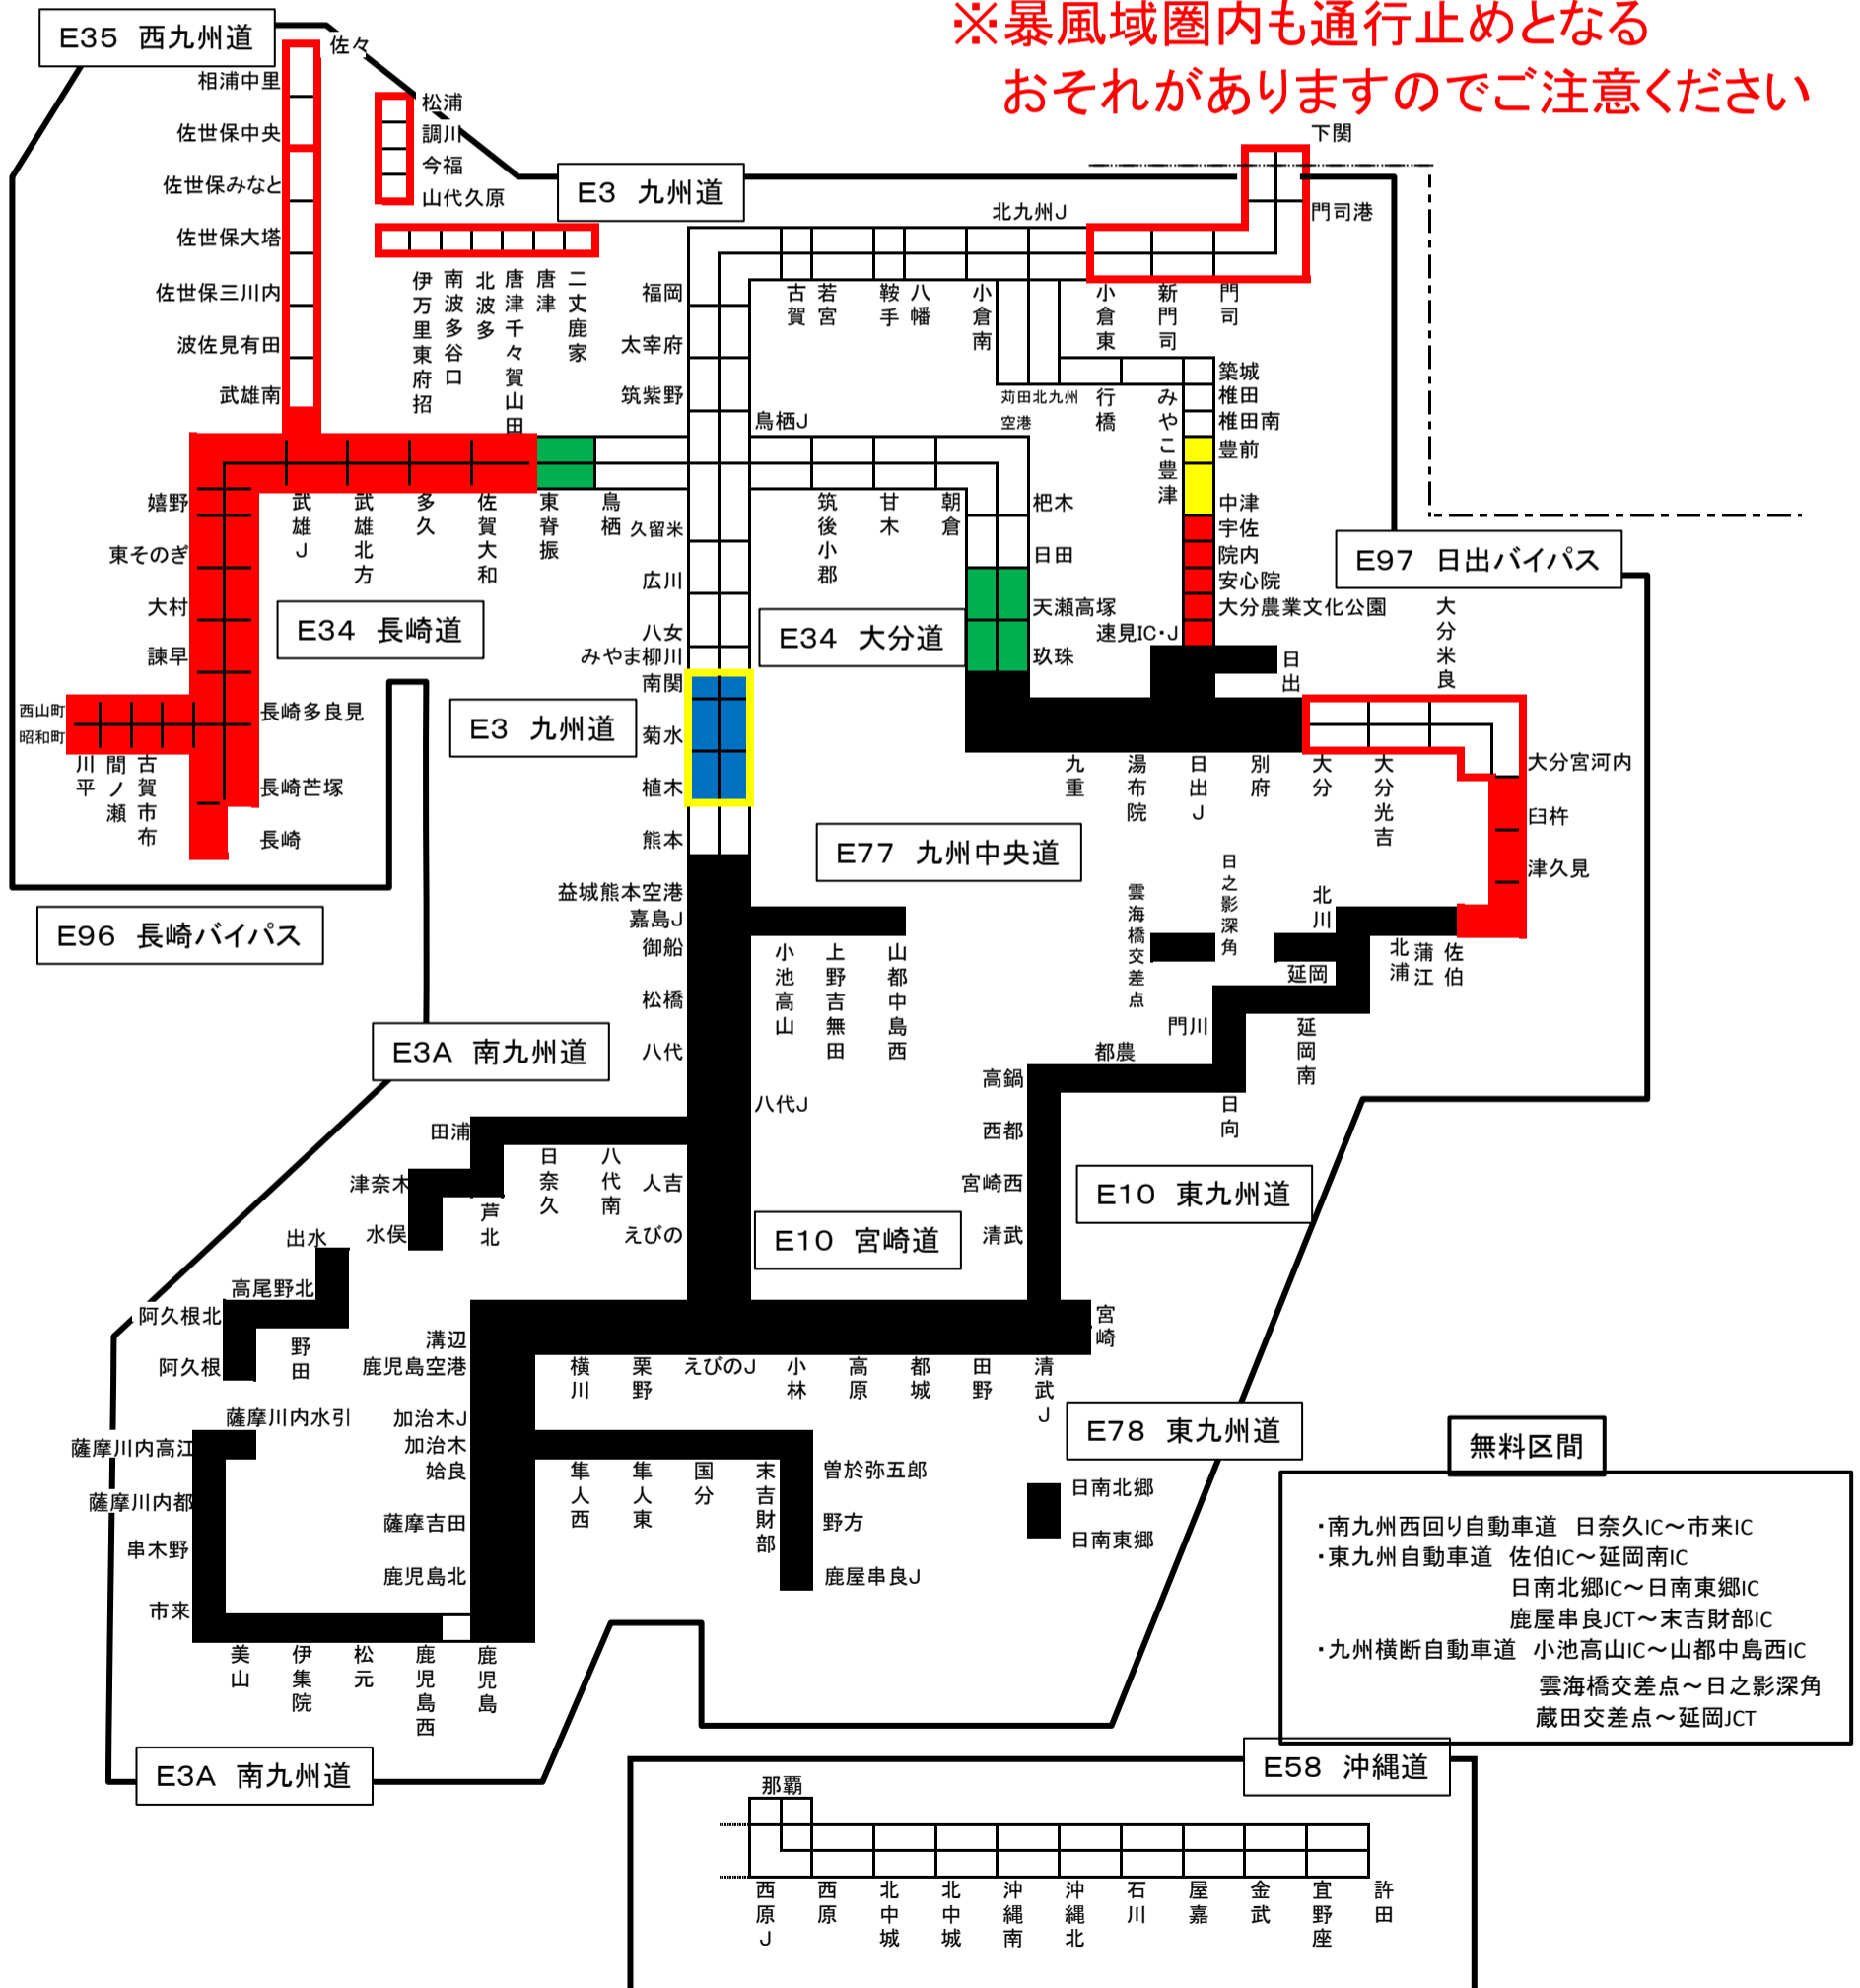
※暴風域圏内も通行止めとなる
おそれがありますのでご注意ください

E35 西九州道
佐々
相浦中里
佐世保中央
佐世保みなと
佐世保大塔
佐世保三川内
波佐見有田
武雄南
松浦
調川
今福
山代久原
伊万里東府招
南波多谷口
北波多
唐津千々賀山田
唐津
二丈鹿家

E3 九州道
下関
北九州J
門司港
福岡
太宰府
筑紫野
鳥栖J
古賀
若宮
鞍手
八幡
小倉南
小倉東
新門司
門司
苅田北九州空港
行橋
みやこ豊津
築城
椎田
椎田南
豊前
中津
宇佐
院内
安心院
大分農業文化公園
速見IC・J
日出

嬉野
東そのぎ
大村
諫早
西山町
昭和町
川平
間ノ瀬
古賀市布
長崎多良見
長崎芒塚
長崎
武雄J
武雄北方
多久
佐賀大和
東脊振
鳥栖
久留米
広川
八女
みやま柳川
南関
菊水
植木
熊本
E34 長崎道
E3 九州道
筑後小郡
甘木
朝倉
杷木
日田
天瀬高塚
玖珠
E34 大分道
E97 日出バイパス
大分米良
九重
湯布院
日出J
別府
大分
大分光吉
大分宮河内
臼杵
津久見
E77 九州中央道
E96 長崎バイパス
益城熊本空港
嘉島J
御船
松橋
八代
小池高山
上野吉無田
山都中島西
雲海橋交差点
日之影深角
北川
北浦
蒲江
佐伯
延岡
延岡南
門川
都農
高鍋
西都
宮崎西
清武
日向
E3A 南九州道
八代J
田浦
津奈木
水俣
芦北
日奈久
八代南
人吉
えびの
E10 宮崎道
E10 東九州道
出水
高尾野北
阿久根北
阿久根
野田
溝辺
鹿児島空港
横川
栗野
えびのJ
小林
高原
都城
田野
清武J
宮崎
薩摩川内水引
薩摩川内高江
薩摩川内都
串木野
市来
加治木J
加治木
姶良
薩摩吉田
鹿児島北
隼人西
隼人東
国分
末吉財部
曽於弥五郎
野方
鹿屋串良J
E78 東九州道
日南北郷
日南東郷
美山
伊集院
松元
鹿児島西
鹿児島
E3A 南九州道

無料区間
・南九州西回り自動車道 日奈久IC～市来IC
・東九州自動車道 佐伯IC～延岡南IC
日南北郷IC～日南東郷IC
鹿屋串良JCT～末吉財部IC
・九州横断自動車道 小池高山IC～山都中島西IC
雲海橋交差点～日之影深角
蔵田交差点～延岡JCT

E58 沖縄道
那覇
西原J
西原
北中城
北中城
沖縄南
沖縄北
石川
屋嘉
金武
宜野座
許田